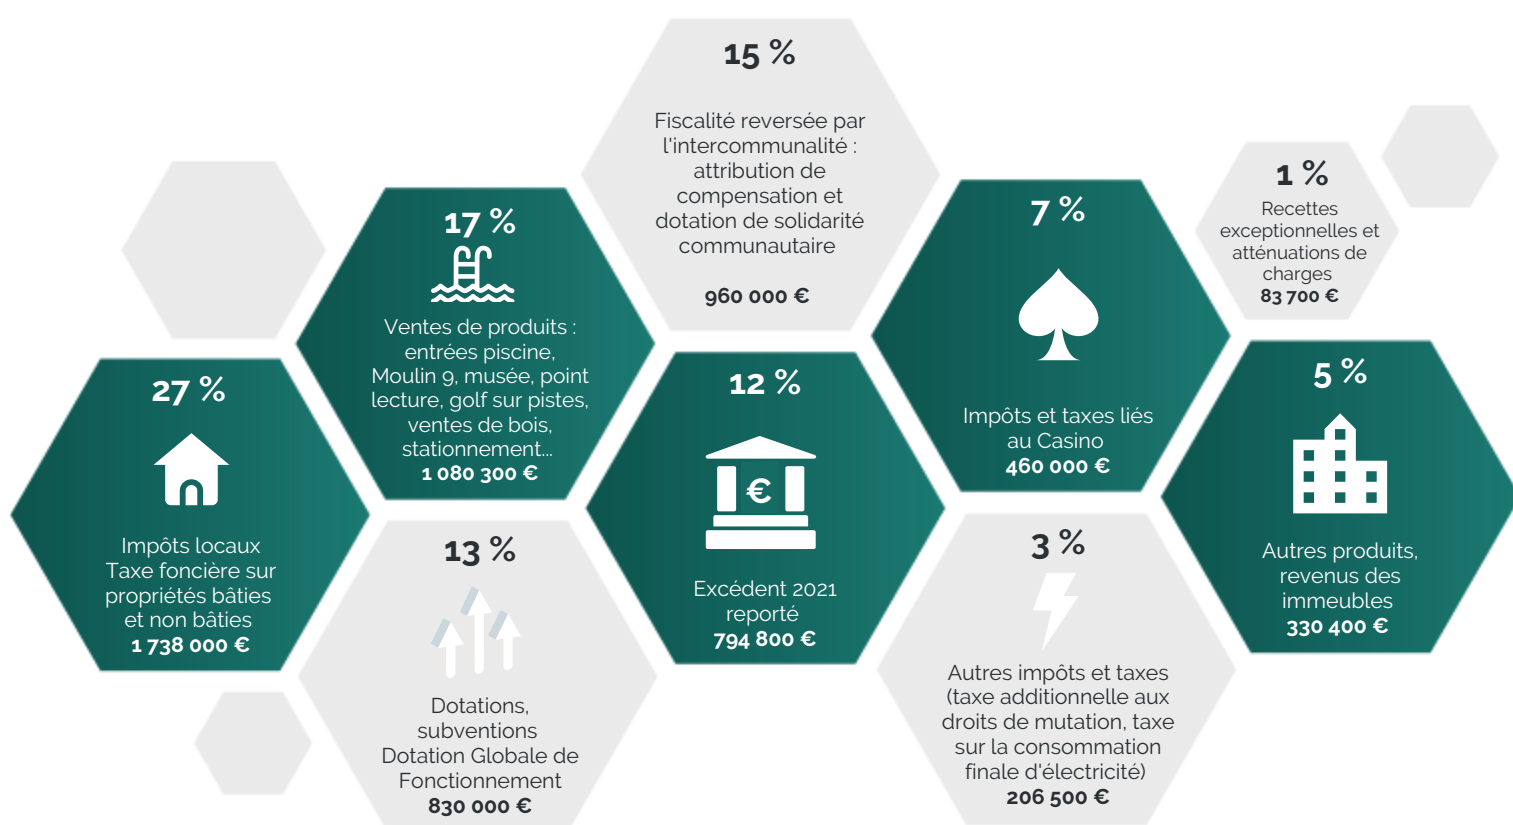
15 %

Fiscalité reversée par l'intercommunalité : attribution de compensation et dotation de solidarité communautaire

960 000 €

17 %

Ventes de produits : entrées piscine, Moulin 9, musée, point lecture, golf sur pistes, ventes de bois, stationnement...
1 080 300 €

27 %

Impôts locaux
Taxe foncière sur propriétés bâties et non bâties
1 738 000 €

13 %

Dotations, subventions
Dotation Globale de Fonctionnement
830 000 €

12 %

€

Excédent 2021 reporté
794 800 €

7 %

Impôts et taxes liés au Casino
460 000 €

3 %

Autres impôts et taxes (taxe additionnelle aux droits de mutation, taxe sur la consommation finale d'électricité)
206 500 €

1 %

Recettes exceptionnelles et atténuations de charges
83 700 €

5 %

Autres produits, revenus des immeubles
330 400 €